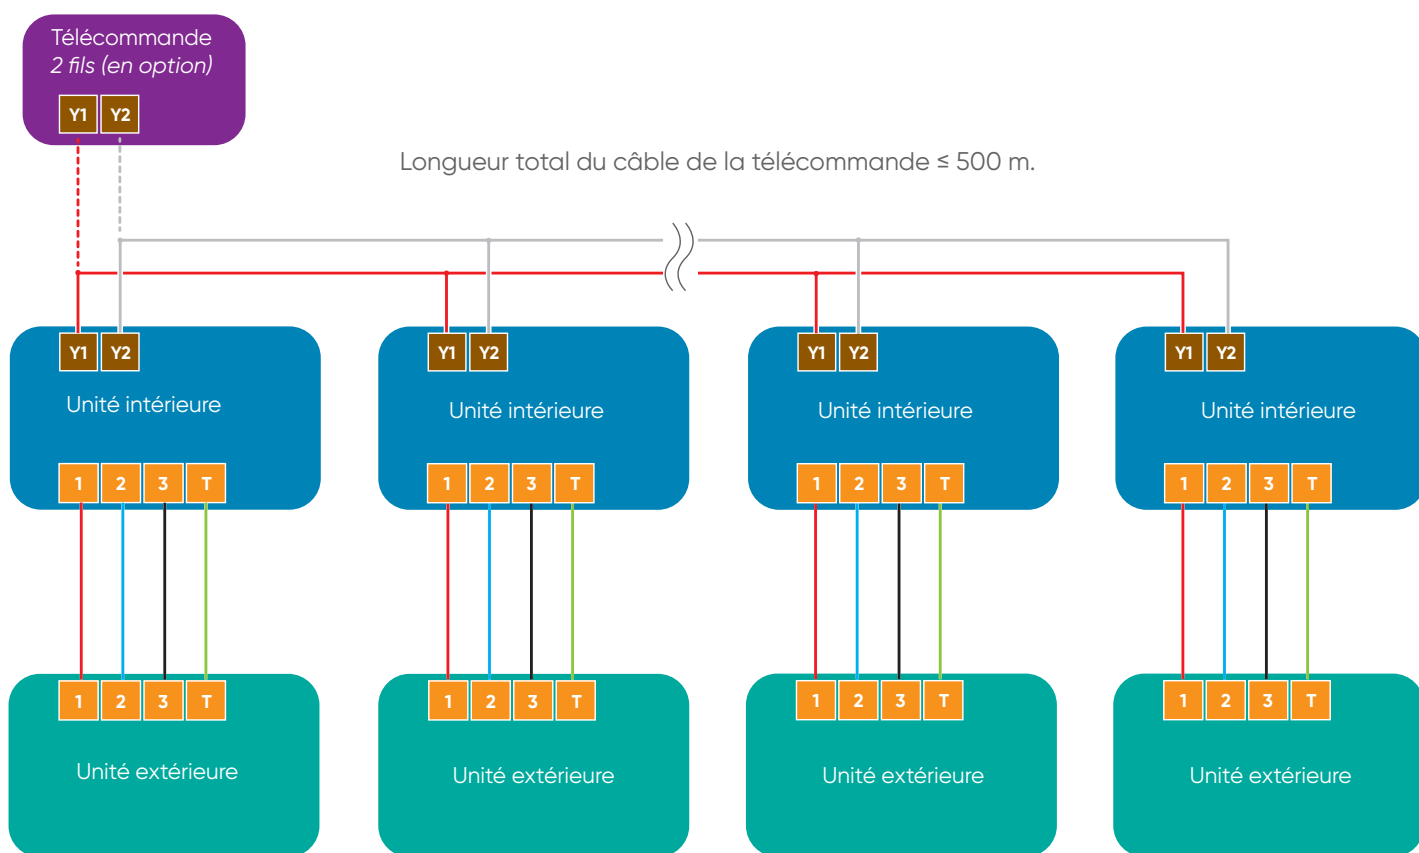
Télécommande
2 fils (en option)

Y1 Y2

Longueur total du câble de la télécommande ≤ 500 m.

Y1 Y2
Unité intérieure
1 2 3 T

Y1 Y2
Unité intérieure
1 2 3 T

Y1 Y2
Unité intérieure
1 2 3 T

Y1 Y2
Unité intérieure
1 2 3 T

1 2 3 T
Unité extérieure

1 2 3 T
Unité extérieure

1 2 3 T
Unité extérieure

1 2 3 T
Unité extérieure